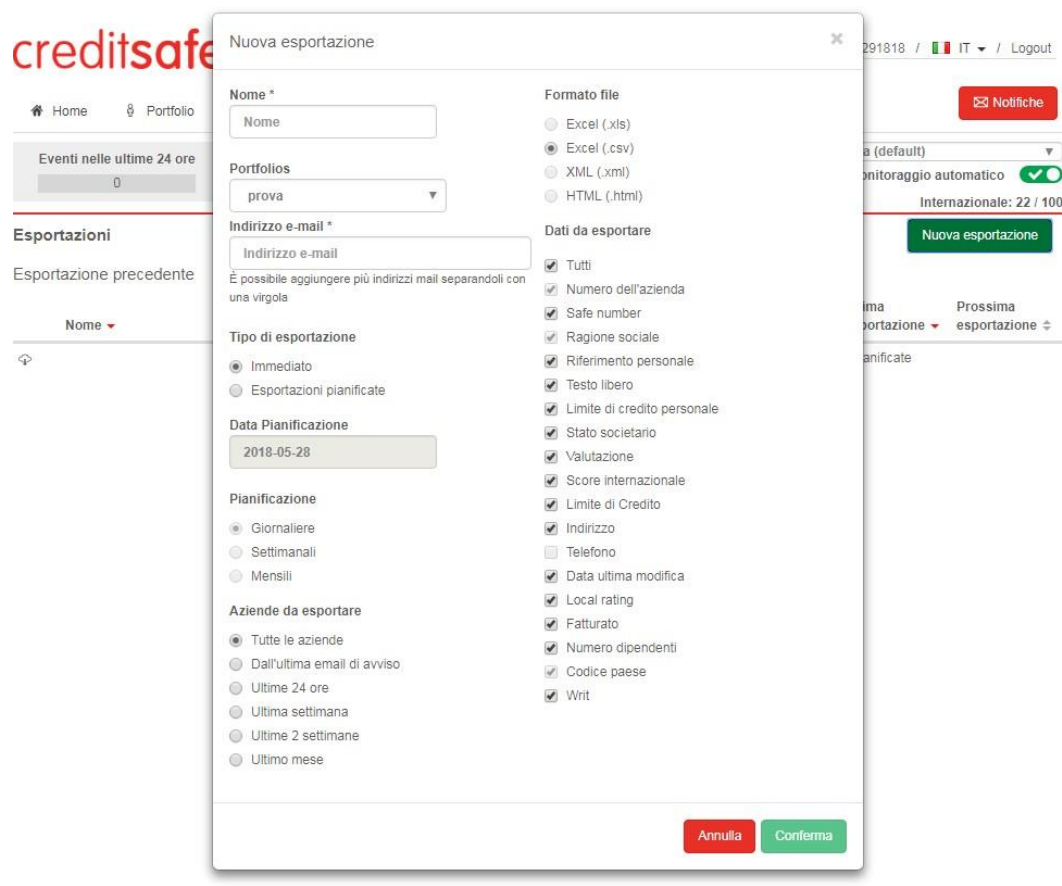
creditsafe

Home Portfolio

Eventi nelle ultime 24 ore
0

Esportazioni

Esportazione precedente

Nome

291818 / IT / Logout

Notifiche

a (default)

nitoraggio automatico

Internazionale: 22 / 100

Nuova esportazione

ima ortazione

Prossima esportazione

anificate

Nuova esportazione

×

Nome *
Nome

Portfolios
prova

Indirizzo e-mail *
Indirizzo e-mail
È possibile aggiungere più indirizzi mail separandoli con una virgola

Tipo di esportazione
Immediato
Esportazioni pianificate

Data Pianificazione
2018-05-28

Pianificazione
Giornaliere
Settimanali
Mensili

Aziende da esportare
Tutte le aziende
Dall'ultima email di avviso
Ultime 24 ore
Ultima settimana
Ultime 2 settimane
Ultimo mese

Formato file
Excel (.xls)
Excel (.csv)
XML (.xml)
HTML (.html)

Dati da esportare
Tutti
Numero dell'azienda
Safe number
Ragione sociale
Riferimento personale
Testo libero
Limite di credito personale
Stato societario
Valutazione
Score internazionale
Limite di Credito
Indirizzo
Telefono
Data ultima modifica
Local rating
Fatturato
Numero dipendenti
Codice paese
Writ

Annulla
Conferma